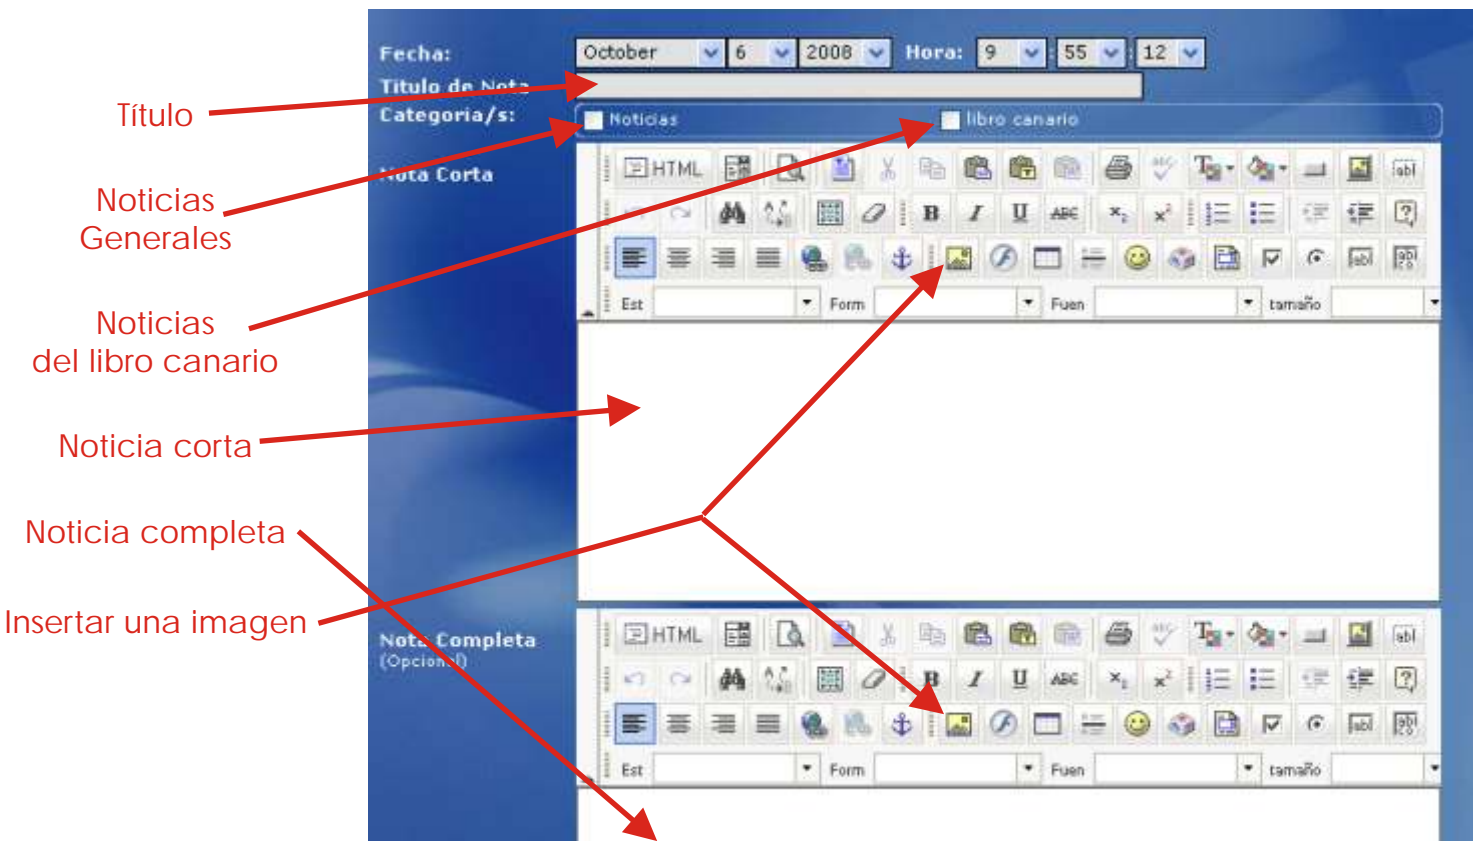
Fecha: October 6 2008 Hora: 9 55 12

Titulo de Nota

Categoria/s: Noticias libro canario

Nota Corta

HTML

Est Form Fuen tamaño

Título

Noticias Generales

Noticias del libro canario

Noticia corta

Noticia completa

Insertar una imagen

Nota Completa (Opcional)

HTML

Est Form Fuen tamaño